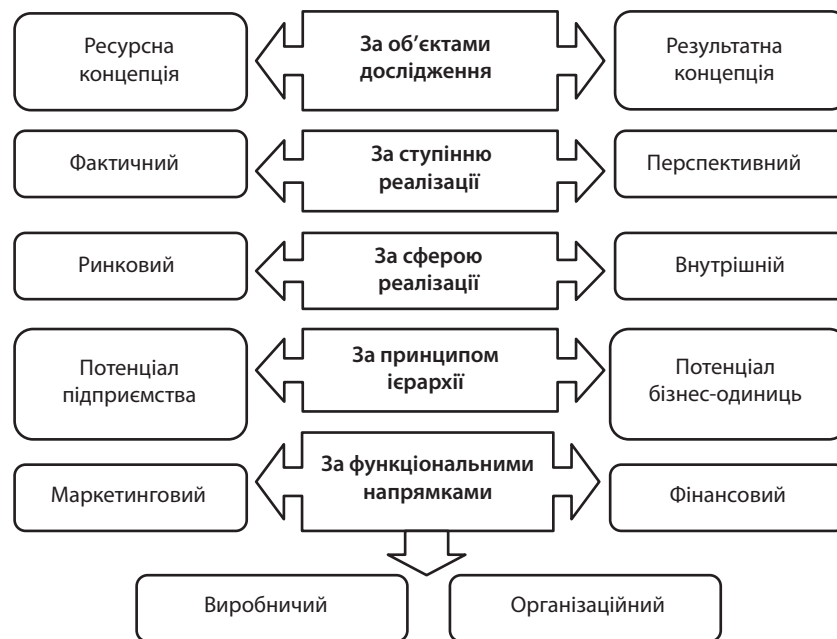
Ресурсна концепція

За об'єктами дослідження

Результатна концепція

Фактичний

За ступінню реалізації

Перспективний

Ринковий

За сферою реалізації

Внутрішній

Потенціал підприємства

За принципом ієрархії

Потенціал бізнес-одиниць

Маркетинговий

За функціональними напрямками

Фінансовий

Виробничий

Організаційний